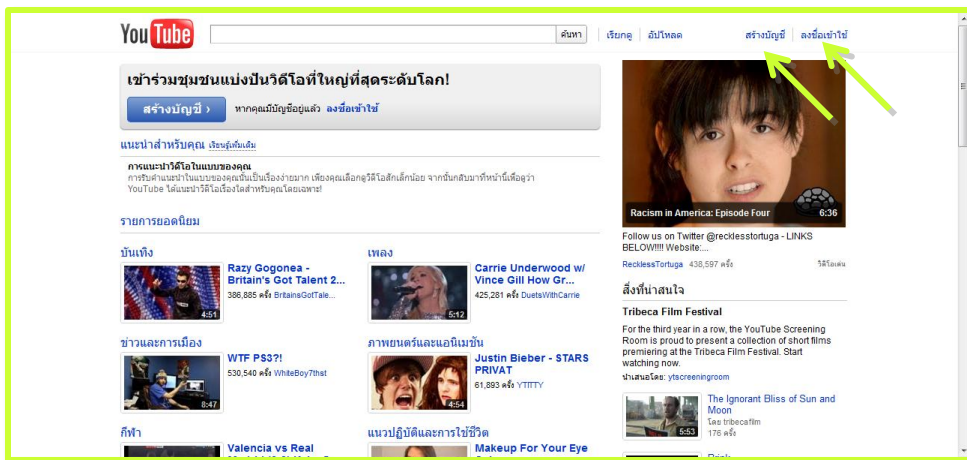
YouTube

ค้นหา | เรียกดู | อัปโหลด

สร้างบัญชี | ลงชื่อเข้าใช้

เข้าร่วมชุมชนแบ่งปันวิดีโอที่ใหญ่ที่สุดระดับโลก!

สร้างบัญชี › หากคุณมีบัญชีอยู่แล้ว ลงชื่อเข้าใช้

แนะนำสำหรับคุณ เรียนรู้เพิ่มเติม

การแนะนำวิดีโอในแบบของคุณ
การรับคำแนะนำในแบบของคุณนั้นเป็นเรื่องง่ายมาก เพียงคุณเลือกดูวิดีโอสักเล็กน้อย จากนั้นกลับมาที่หน้านี้เพื่อดูว่า YouTube ได้แนะนำวิดีโอเรื่องใดสำหรับคุณโดยเฉพาะ!

รายการยอดนิยม

บันเทิง

4:51
Razy Gogonea - Britain's Got Talent 2...
386,885 ครั้ง BritainsGotTale...

เพลง

5:12
Carrie Underwood w/ Vince Gill How Gr...
425,281 ครั้ง DuetsWithCarrie

ข่าวและการเมือง

8:47
WTF PS3?!
530,540 ครั้ง WhiteBoy7thst

ภาพยนตร์และแอนิเมชั่น

4:54
Justin Bieber - STARS PRIVAT
61,893 ครั้ง YTITTY

กีฬา

Valencia vs Real

แนวปฏิบัติและการใช้ชีวิต

Makeup For Your Eye

Racism in America: Episode Four 6:36

Follow us on Twitter @recklesstortuga - LINKS BELOW!!!! Website:...

RecklessTortuga 438,597 ครั้ง วิดีโอเด่น

สิ่งที่น่าสนใจ

Tribeca Film Festival

For the third year in a row, the YouTube Screening Room is proud to present a collection of short films premiering at the Tribeca Film Festival. Start watching now.

นำเสนอโดย: ytscreeningroom

5:53
The Ignorant Bliss of Sun and Moon
โดย tribecafilm
176 ครั้ง